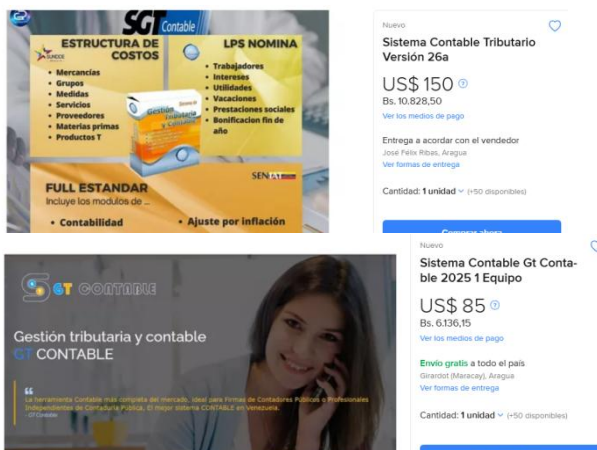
SGT Contable

ESTRUCTURA DE COSTOS
• Mercancias
• Grupos
• Medidas
• Servicios
• Proveedores
• Materias primas
• Productos T

LPS NOMINA
• Trabajadores
• Intereses
• Utilidades
• Vacaciones
• Prestaciones sociales
• Bonificacion fin de año

Gestión Tributaria y Contable

SENIAT

FULL ESTANDAR
Incluye los modulos de ...
• Contabilidad
• Ajuste por inflación

Nuevo
Sistema Contable Tributario Versión 26a
US$ 150
Bs. 10.828,50
Ver los medios de pago
Entrega a acordar con el vendedor
José Félix Ribas, Aragua
Ver formas de entrega
Cantidad: 1 unidad (+50 disponibles)
Comprar ahora

GT CONTABLE
Gestión tributaria y contable
GT CONTABLE
La herramienta Contable más completa del mercado, ideal para Firmas de Contadores Públicos o Profesionales Independientes de Contaduría Pública. El mejor sistema CONTABLE en Venezuela.
- GT Contable

Nuevo
Sistema Contable Gt Contable 2025 1 Equipo
US$ 85
Bs. 6.136,15
Ver los medios de pago
Envío gratis a todo el país
Girardot (Maracay), Aragua
Ver formas de entrega
Cantidad: 1 unidad (+50 disponibles)